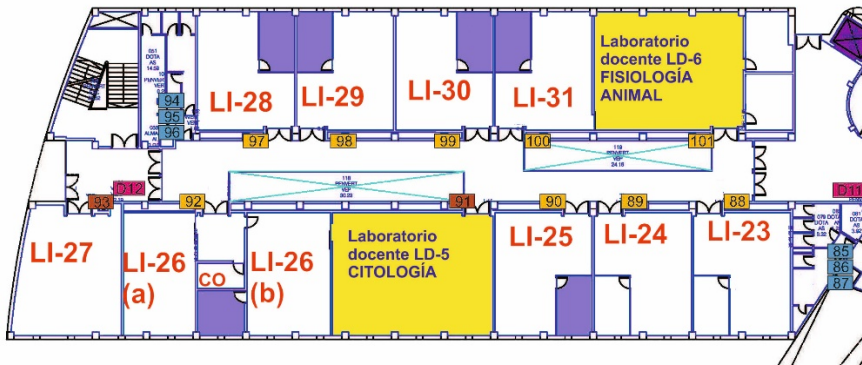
Laboratorio docente LD-6 FISIOLOGÍA ANIMAL

LI-28
LI-29
LI-30
LI-31

94
95
96
97
98
99
100
101

D12
93
92
91
90
89
88
D11

LI-27
LI-26 (a)
CO
LI-26 (b)

Laboratorio docente LD-5 CITOLOGÍA

LI-25
LI-24
LI-23

85
86
87